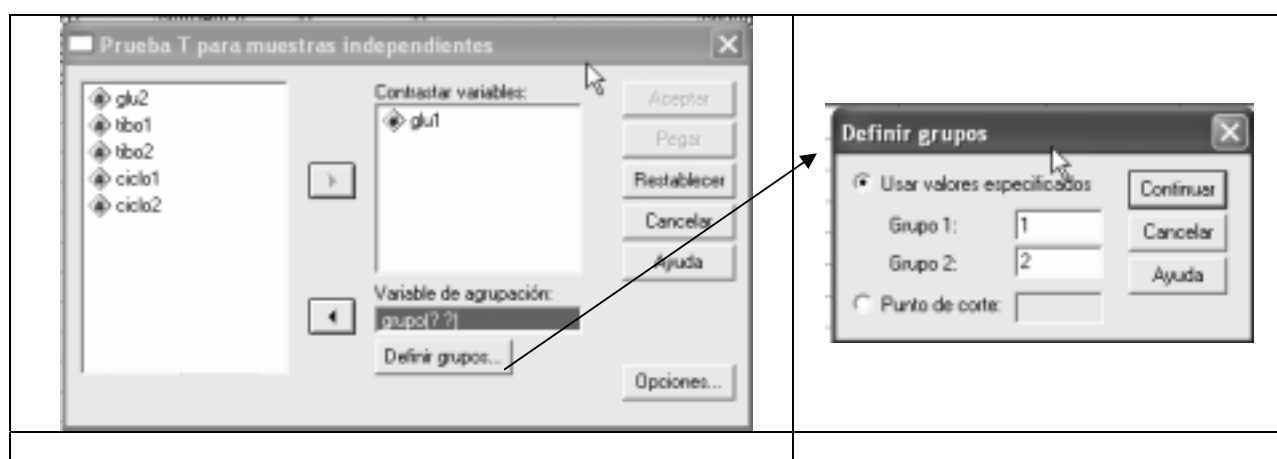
Prueba T para muestras independientes

glu2
tibo1
tibo2
ciclo1
ciclo2

Contrastar variables:
glu1

Variable de agrupación:
grupo(? ?)

Definir grupos...

Aceptar
Pegar
Restablecer
Cancelar
Ayuda
Opciones...

Definir grupos

Usar valores especificados
Grupo 1: 1
Grupo 2: 2
Punto de corte:

Continuar
Cancelar
Ayuda